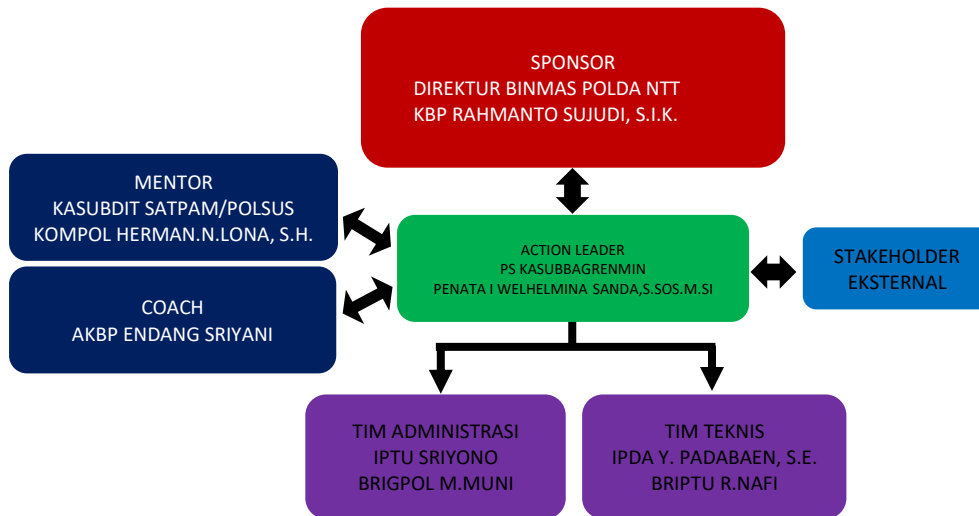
SPONSOR
DIREKTUR BINMAS POLDA NTT
KBP RAHMANTO SUJUDI, S.I.K.

MENTOR
KASUBDIT SATPAM/POLSUS
KOMPOL HERMAN.N.LONA, S.H.

ACTION LEADER
PS KASUBBAGRENMIN
PENATA I WELHELMINA SANDA,S.SOS.M.SI

STAKEHOLDER
EKSTERNAL

COACH
AKBP ENDANG SRIYANI

TIM ADMINISTRASI
IPTU SRIYONO
BRIGPOL M.MUNI

TIM TEKNIS
IPDA Y. PADABAEN, S.E.
BRIPTU R.NAFI